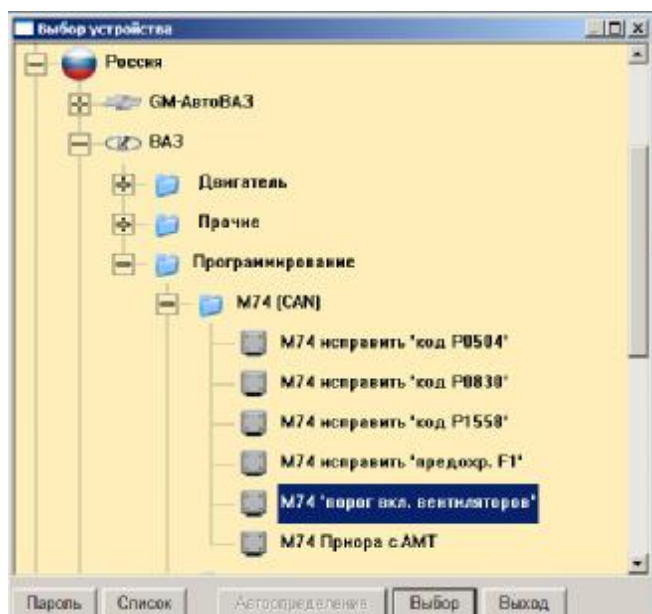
Выбор устройства

Россия

GM-АвтоВАЗ

ВАЗ

Двигатель

Прочие

Программирование

M74 (CAN)

M74 исправить 'код P0504'

M74 исправить 'код P0830'

M74 исправить 'код P1550'

M74 исправить 'предохр. F1'

M74 'порог вкл. вентиляторов'

M74 Приора с АМТ

Пароль
Список
Автоопределение
Выбор
Выход